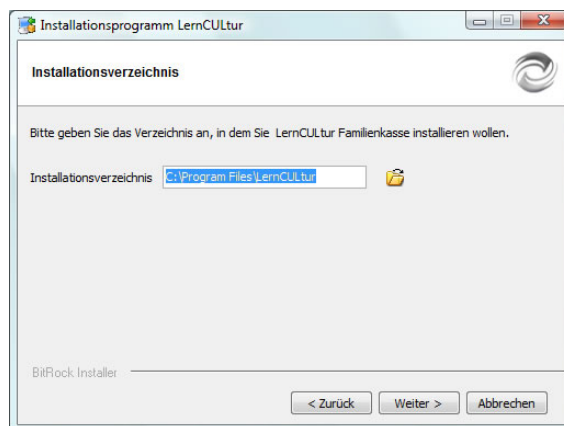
Installationsprogramm LernCULtur

Installationsverzeichnis

Bitte geben Sie das Verzeichnis an, in dem Sie LernCULtur Familienkasse installieren wollen.

Installationsverzeichnis C:\Program Files\LernCULtur

BitRock Installer

< Zurück Weiter > Abbrechen